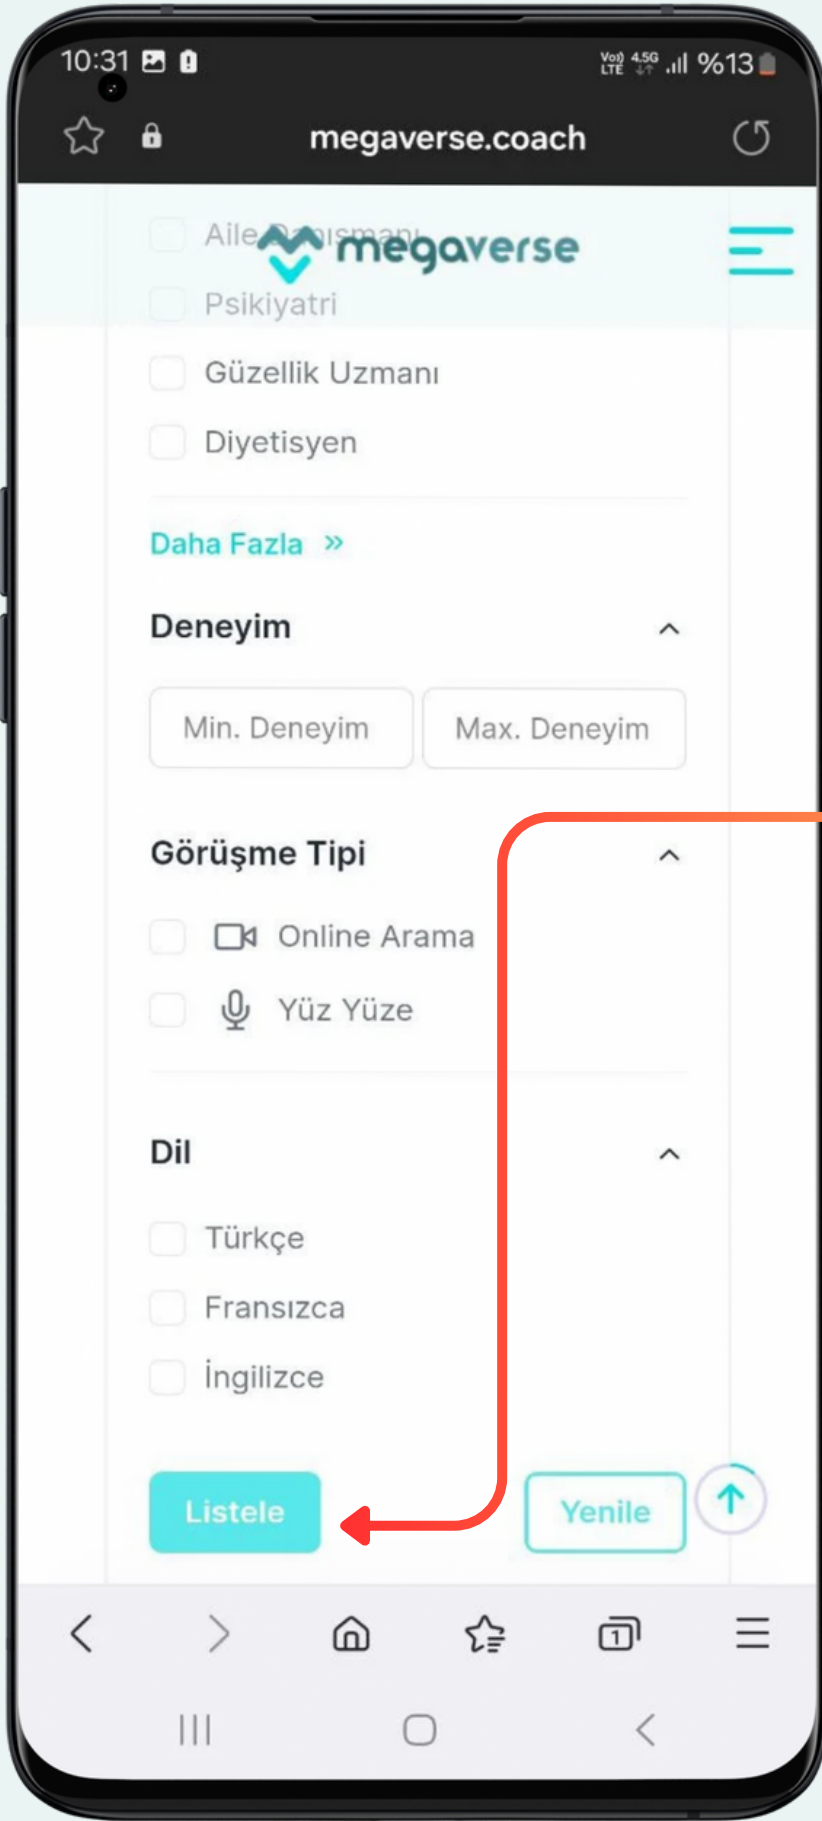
10:31

Vo) LTE 4.5G %13

megaverse.coach

Aile Danışmanı

megaverse

Psikiyatri

Güzellik Uzmanı

Diyetisyen

Daha Fazla »

Deneyim

Min. Deneyim

Max. Deneyim

Görüşme Tipi

Online Arama

Yüz Yüze

Dil

Türkçe

Fransızca

İngilizce

Listele

Yenile

1